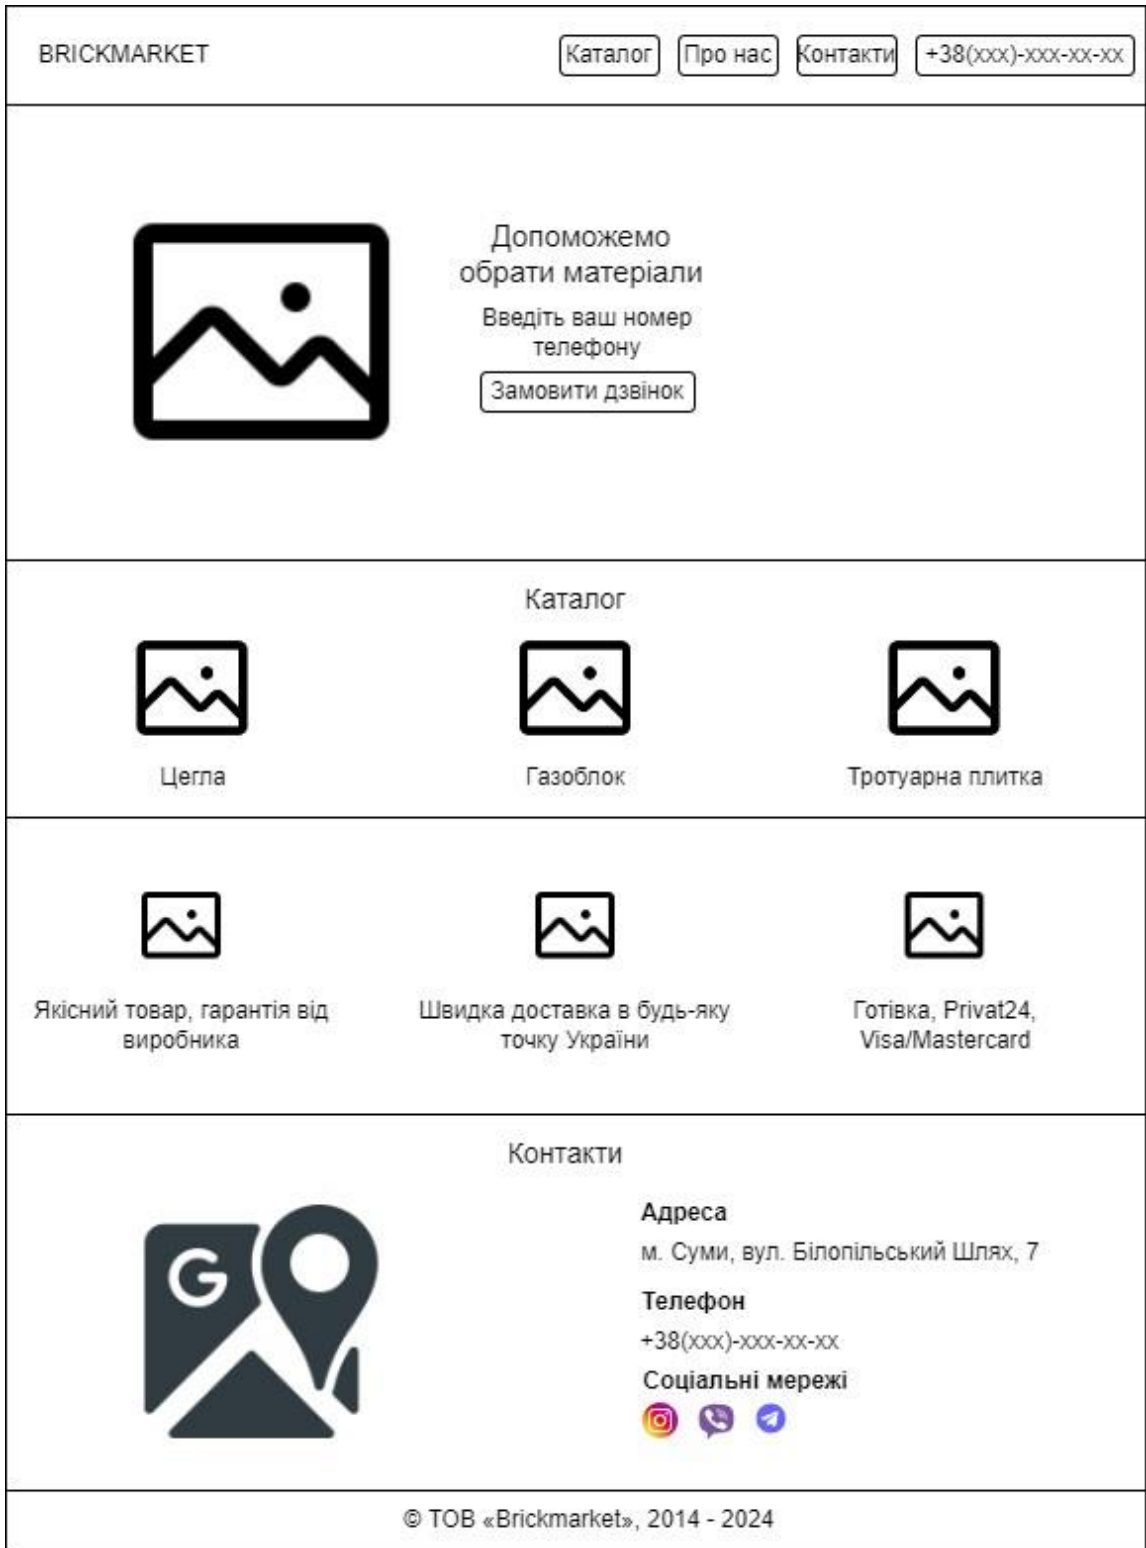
BRICKMARKET

Каталог | Про нас | Контакти | +38(xxx)-xxx-xx-xx

Допоможемо обрати матеріали

Введіть ваш номер телефону

Замовити дзвінок

Каталог

Цегла

Газоблок

Тротуарна плитка

Якісний товар, гарантія від виробника

Швидка доставка в будь-яку точку України

Готівка, Privat24, Visa/Mastercard

Контакти

Адреса

м. Суми, вул. Білопільський Шлях, 7

Телефон

+38(xxx)-xxx-xx-xx

Соціальні мережі

© ТОВ «Brickmarket», 2014 - 2024